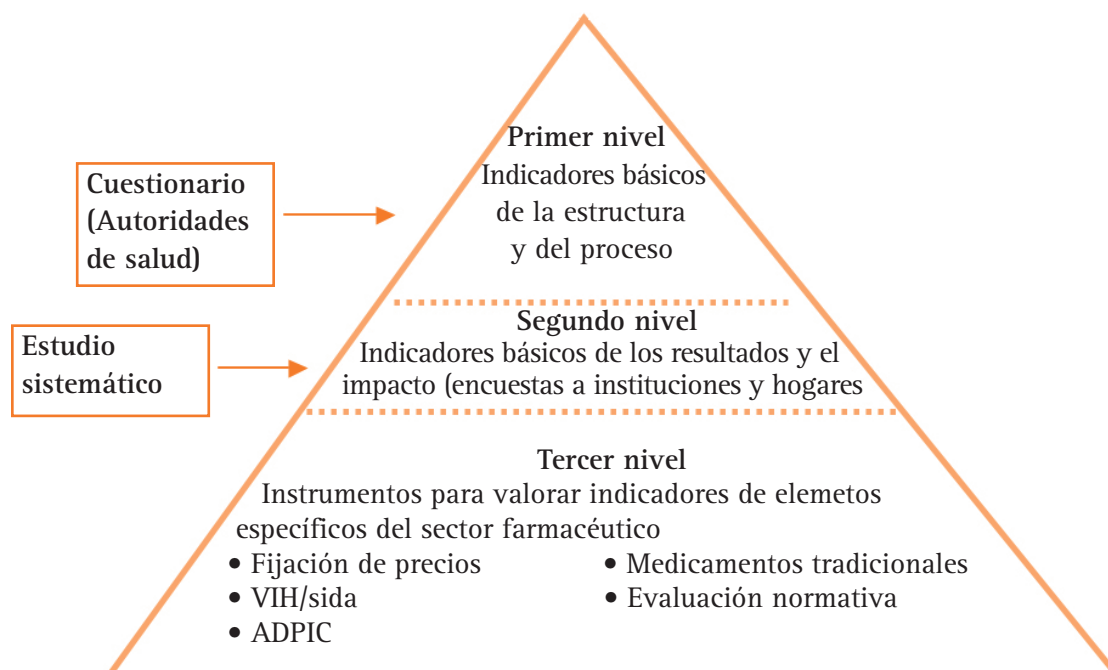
Cuestionario (Autoridades de salud)

Primer nivel
Indicadores básicos de la estructura y del proceso

Estudio sistemático

Segundo nivel
Indicadores básicos de los resultados y el impacto (encuestas a instituciones y hogares

Tercer nivel
Instrumentos para valorar indicadores de elemetos específicos del sector farmacéutico
• Fijación de precios
• VIH/sida
• ADPIC
• Medicamentos tradicionales
• Evaluación normativa